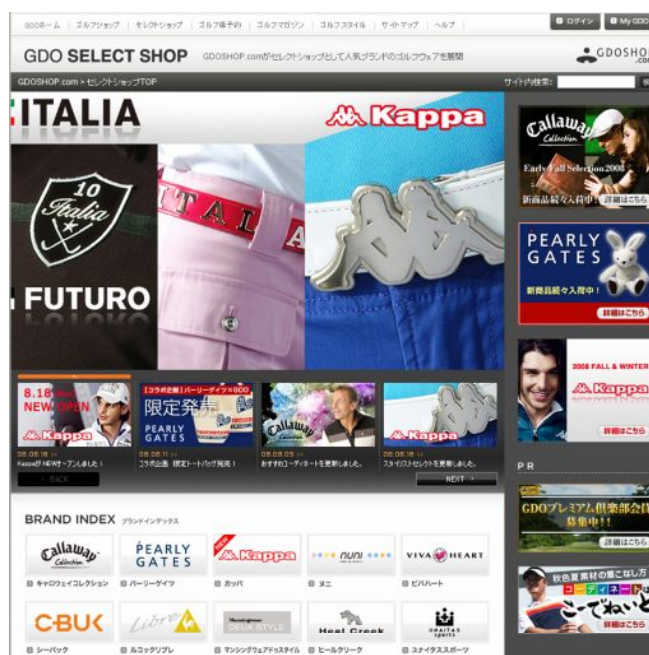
GDOホーム | ゴルフショップ | セレクトショップ | ゴルフ場予約 | ゴルフマガジン | ゴルフスタイル | サイトマップ | ヘルプ

ログイン　My GDO

GDO SELECT SHOP　GDOSHOP.comがセレクトショップとして人気ブランドのゴルフウェアを展開

GDOSHOP.com

GDOSHOP.com > セレクトショップTOP

サイト内検索:

ITALIA

Kappa

10 Italia

ITAL

FUTURO

8.18 NEW OPEN

Kappa

【コラボ企画】パーリーゲイツ×GDO

限定発売

PEARLY GATES

Callaway

Kappa

08.08.18 Kappa[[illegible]NEWオープンしました！

08.08.11 コラボ企画 限定トートバッグ発売！

08.08.05 おすすめコーディネートを更新しました。

08.08.01 スタイリストセレクトを更新しました。

BACK

NEXT

Callaway Collection

Early Fall Selection 2008

新商品続々入荷中！

詳細はこちら

PEARLY GATES

新商品続々入荷中！

詳細はこちら

2008 FALL & WINTER

Kappa

詳細はこちら

PR

GDOプレミアム倶楽部会員募集中！！

詳細はこちら

秋色夏素材の着こなし方

コーディネート

こーでねいと

詳細はこちら

BRAND INDEX ブランドインデックス

Callaway Collection

PEARLY GATES

Kappa

nuni

VIVA HEART

キャロウェイコレクション

パーリーゲイツ

カッパ

ヌニ

ビバハート

C-BUK

Libre

Munsingwear DEUX STYLE

Heal Creek

UNAITAS sports

シーバック

ルコックリブレ

マンシングウェアドゥスタイル

ヒールクリーク

ユナイタススポーツ